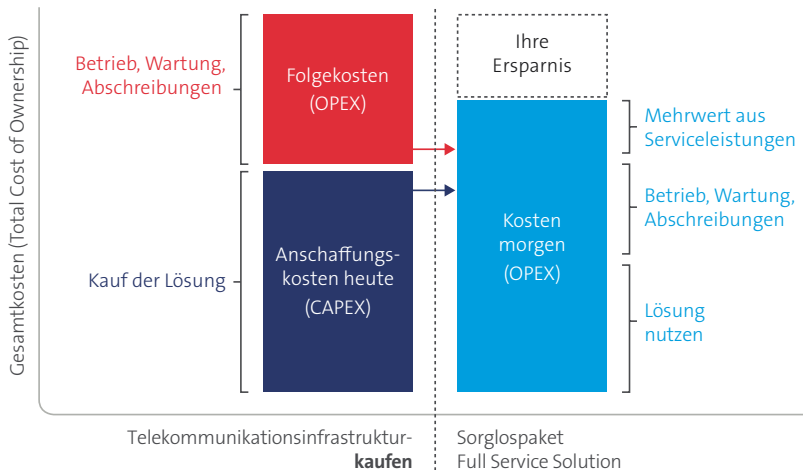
Gesamtkosten (Total Cost of Ownership)

Betrieb, Wartung, Abschreibungen

Folgekosten (OPEX)

Kauf der Lösung

Anschaffungskosten heute (CAPEX)

Ihre Ersparnis

Kosten morgen (OPEX)

Mehrwert aus Serviceleistungen

Betrieb, Wartung, Abschreibungen

Lösung nutzen

Telekommunikationsinfrastruktur-
**kaufen**

Sorglospaket
Full Service Solution